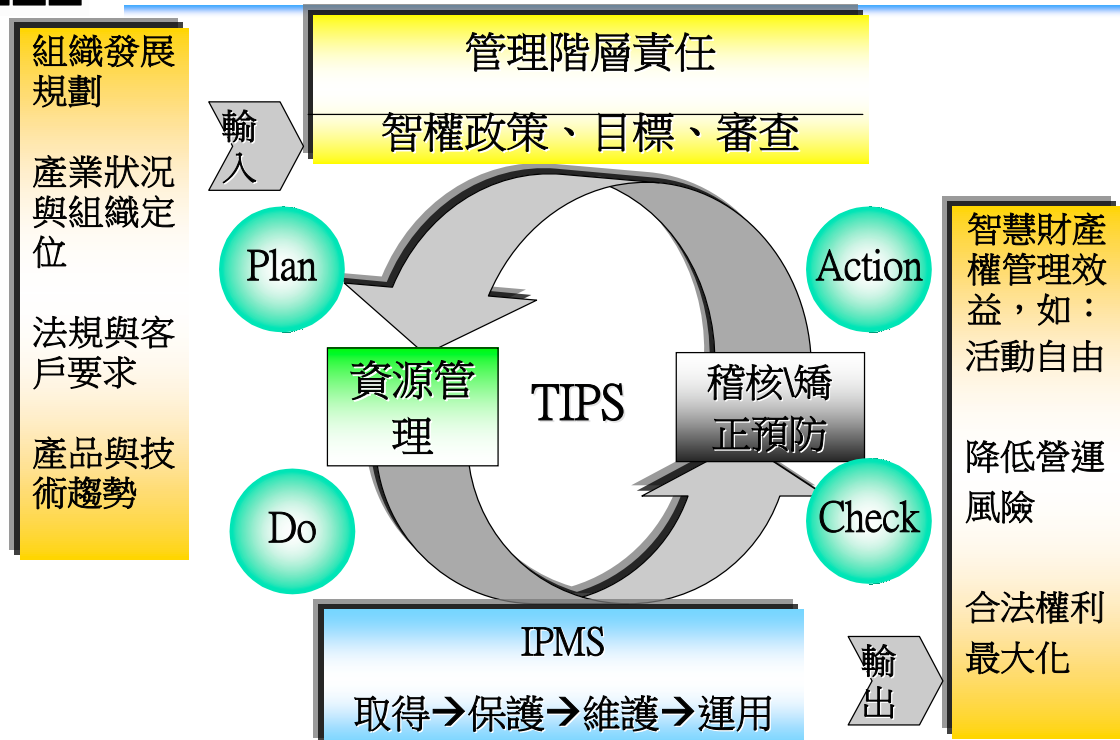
組織發展規劃

產業狀況與組織定位

法規與客戶要求

產品與技術趨勢

輸入

管理階層責任

智權政策、目標、審查

Plan

Action

資源管理

TIPS

稽核\矯正預防

Do

Check

IPMS

取得→保護→維護→運用

輸出

智慧財產權管理效益，如：活動自由

降低營運風險

合法權利最大化